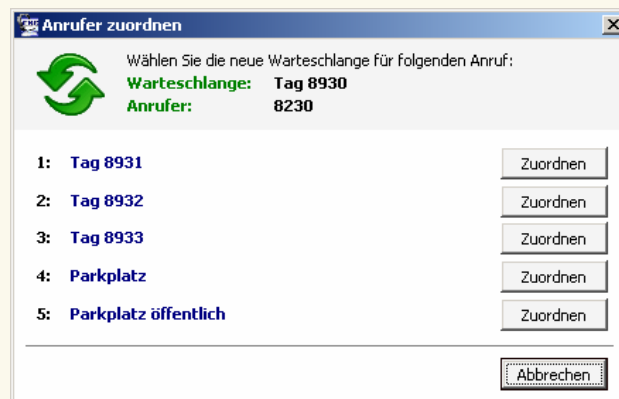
Anrufer zuordnen

Wählen Sie die neue Warteschlange für folgenden Anruf:
Warteschlange: Tag 8930
Anrufer: 8230

1: Tag 8931 Zuordnen
2: Tag 8932 Zuordnen
3: Tag 8933 Zuordnen
4: Parkplatz Zuordnen
5: Parkplatz öffentlich Zuordnen

Abbrechen